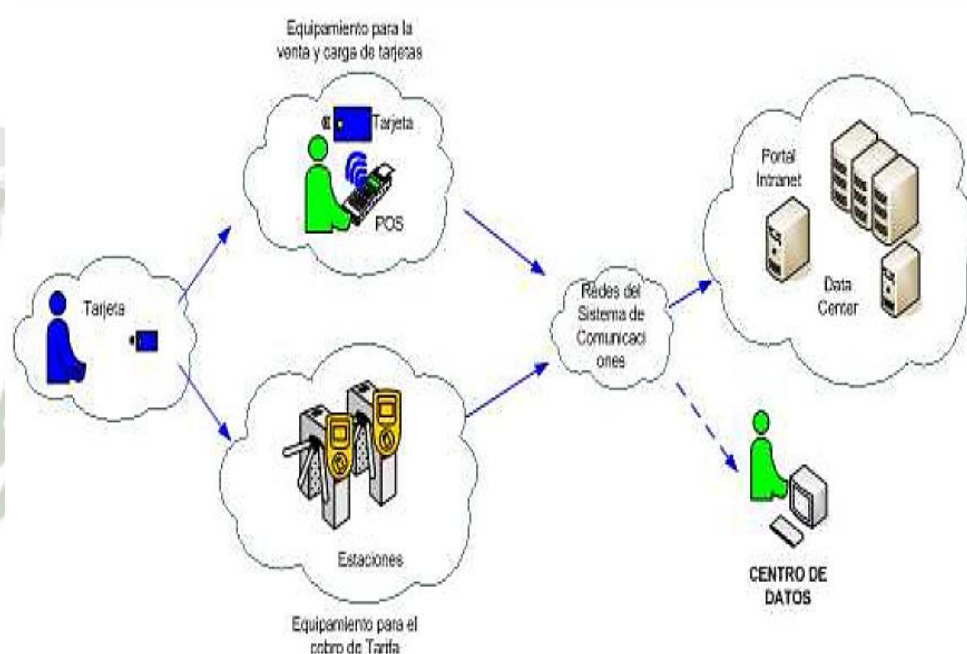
Equipamiento para la venta y carga de tarjetas

Tarjeta

POS

Tarjeta

Estaciones

Equipamiento para el cobro de Tarifa

Redes del Sistema de Comunicaci ones

Portal Intranet

Data Center

CENTRO DE DATOS